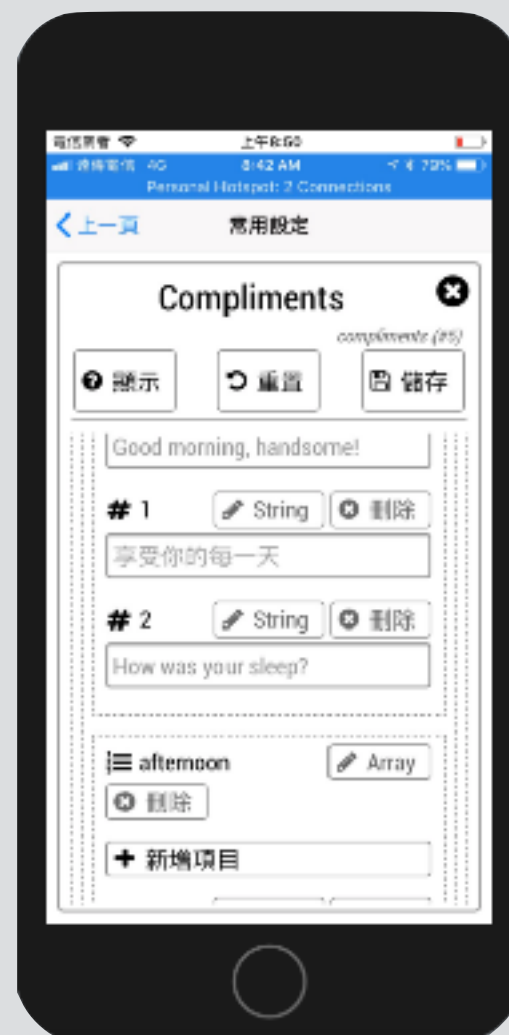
中華電信 上午8:50
中華電信 4G 8:42 AM 79%
Personal Hotspot: 2 Connections

< 上一頁 常用設定

Compliments
compliments (#5)

顯示 重置 儲存

Good morning, handsome!

# 1 String 刪除
享受你的每一天

# 2 String 刪除
How was your sleep?

afternoon Array
刪除

+ 新增項目